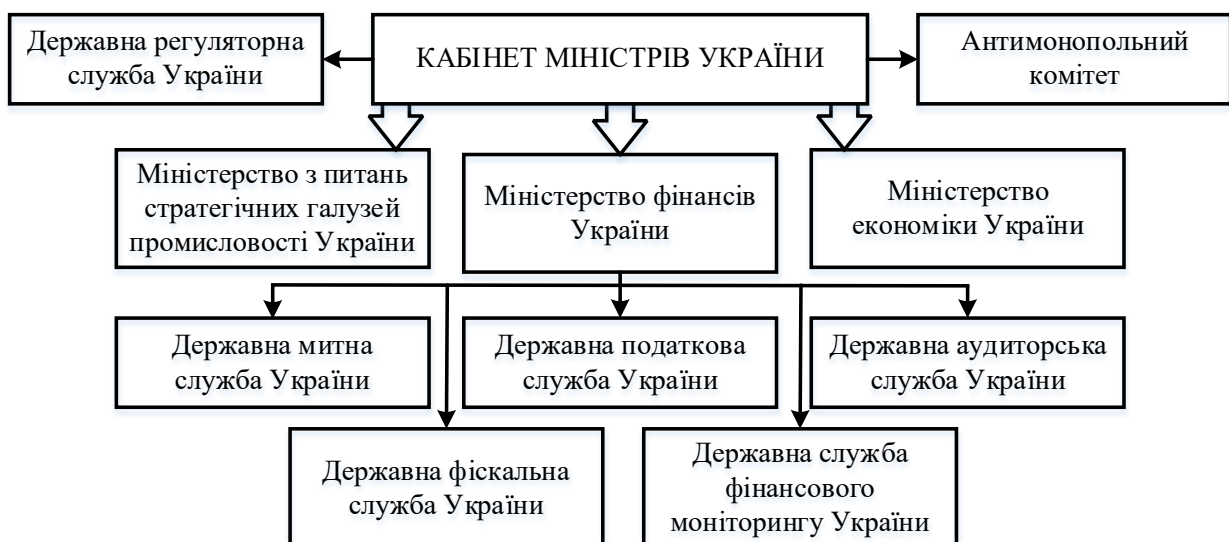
Державна регуляторна служба України

КАБІНЕТ МІНІСТРІВ УКРАЇНИ

Антимонопольний комітет

Міністерство з питань стратегічних галузей промисловості України

Міністерство фінансів України

Міністерство економіки України

Державна митна служба України

Державна податкова служба України

Державна аудиторська служба України

Державна фіскальна служба України

Державна служба фінансового моніторингу України